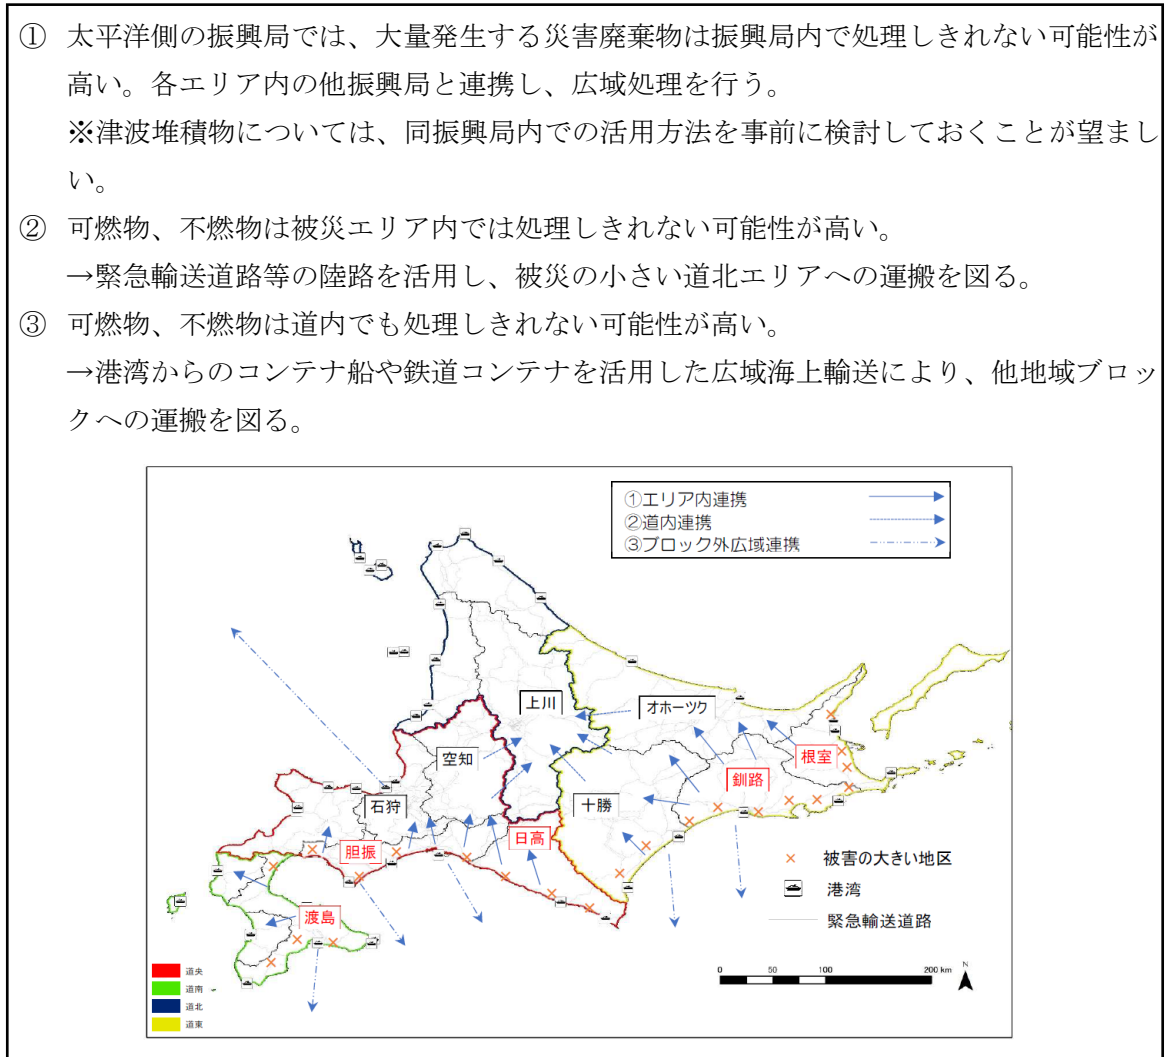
① 太平洋側の振興局では、大量発生する災害廃棄物は振興局内で処理しきれない可能性が高い。各エリア内の他振興局と連携し、広域処理を行う。
※津波堆積物については、同振興局内での活用方法を事前に検討しておくことが望ましい。

② 可燃物、不燃物は被災エリア内では処理しきれない可能性が高い。
→緊急輸送道路等の陸路を活用し、被災の小さい道北エリアへの運搬を図る。

③ 可燃物、不燃物は道内でも処理しきれない可能性が高い。
→港湾からのコンテナ船や鉄道コンテナを活用した広域海上輸送により、他地域ブロックへの運搬を図る。

①エリア内連携
②道内連携
③ブロック外広域連携

上川
オホーツク
空知
根室
釧路
石狩
十勝
胆振
日高
渡島

被害の大きい地区
港湾
緊急輸送道路

道央
道南
道北
道東

0 50 100 200 km
N